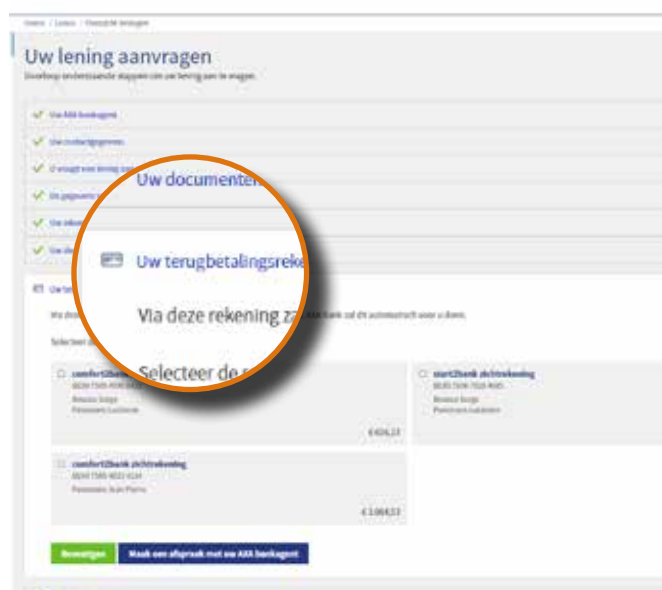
Home / Lenen / Overzicht leningen

Uw lening aanvragen

Doorloop onderstaande stappen om uw lening aan te vragen.

Uw AXA bankagent

Uw contactgegevens

U vraagt een lening aan

Uw gegevens

Uw inkomsten

Uw documenten

Uw terugbetalingsrekening

Via deze rekening zal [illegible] bank zal dit automatisch voor u doen.

Selecteer de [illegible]

comfort2bank zichtrekening
BE00 7505 9051 6124
Rosseau Serge
Passionara Luciana

€ 456,23

start2bank zichtrekening
BE00 7505 7020 4005
Rosseau Serge
Passionara Luciana

comfort2bank zichtrekening
BE00 7505 9051 6124
Passionara Jean Pierre

€ 3.064,23

Bevestigen

Maak een afspraak met uw AXA bankagent